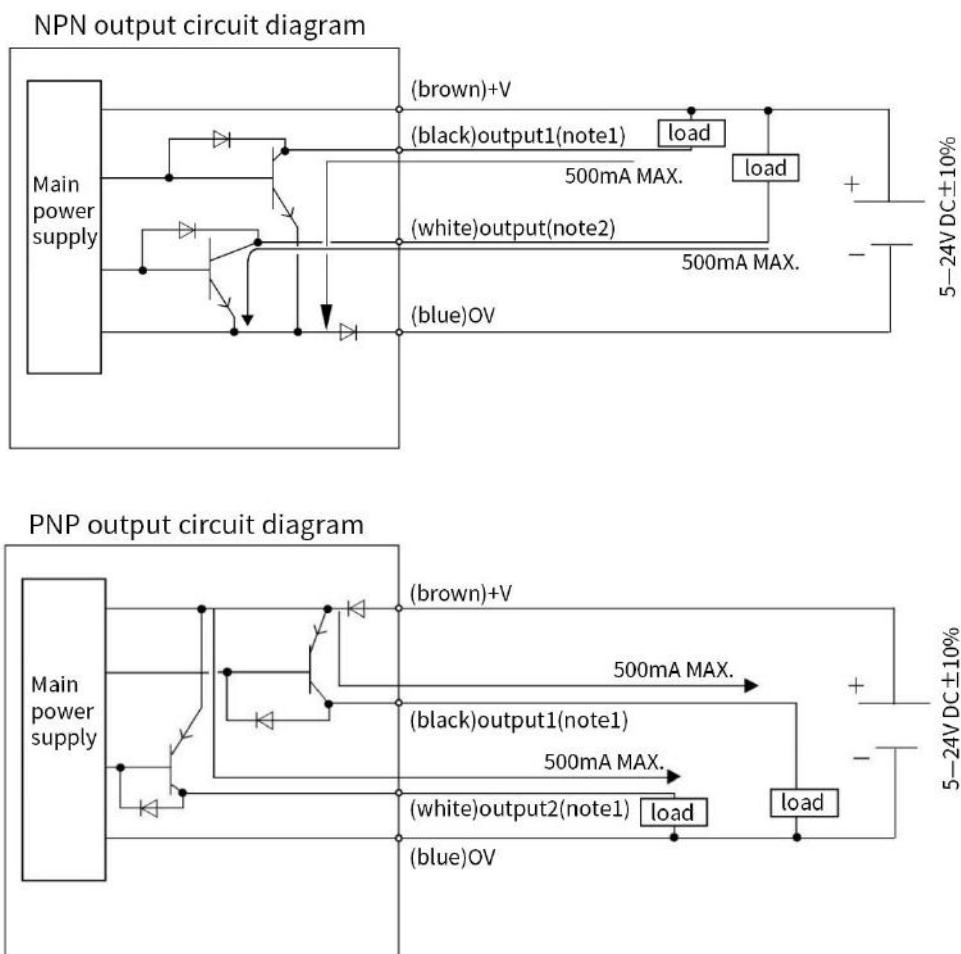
NPN output circuit diagram

Main power supply

(brown)+V

(black)output1(note1)

load

load

500mA MAX.

(white)output(note2)

500mA MAX.

(blue)OV

+

−

5−24V DC±10%

PNP output circuit diagram

Main power supply

(brown)+V

500mA MAX.

(black)output1(note1)

500mA MAX.

(white)output2(note1)

load

load

(blue)OV

+

−

5−24V DC±10%